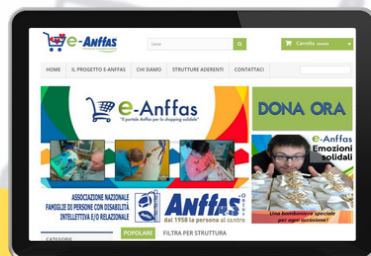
e-Anffas

Cerca

Carrello

HOME IL PROGETTO E-ANFFAS CHI SIAMO STRUTTURE ADERENTI CONTATTACI

e-Anffas
"Il portale Anffas per lo shopping solidale"

ASSOCIAZIONE NAZIONALE FAMIGLIE DI PERSONE CON DISABILITÀ INTELLETTIVA E/O RELAZIONALE

Anffas
dal 1958 la persona al centro

DONA ORA

e-Anffas
Emozioni solidali

Una bomboniera speciale per ogni occasione!

CATEGORIE

POPOLARI FILTRA PER STRUTTURA